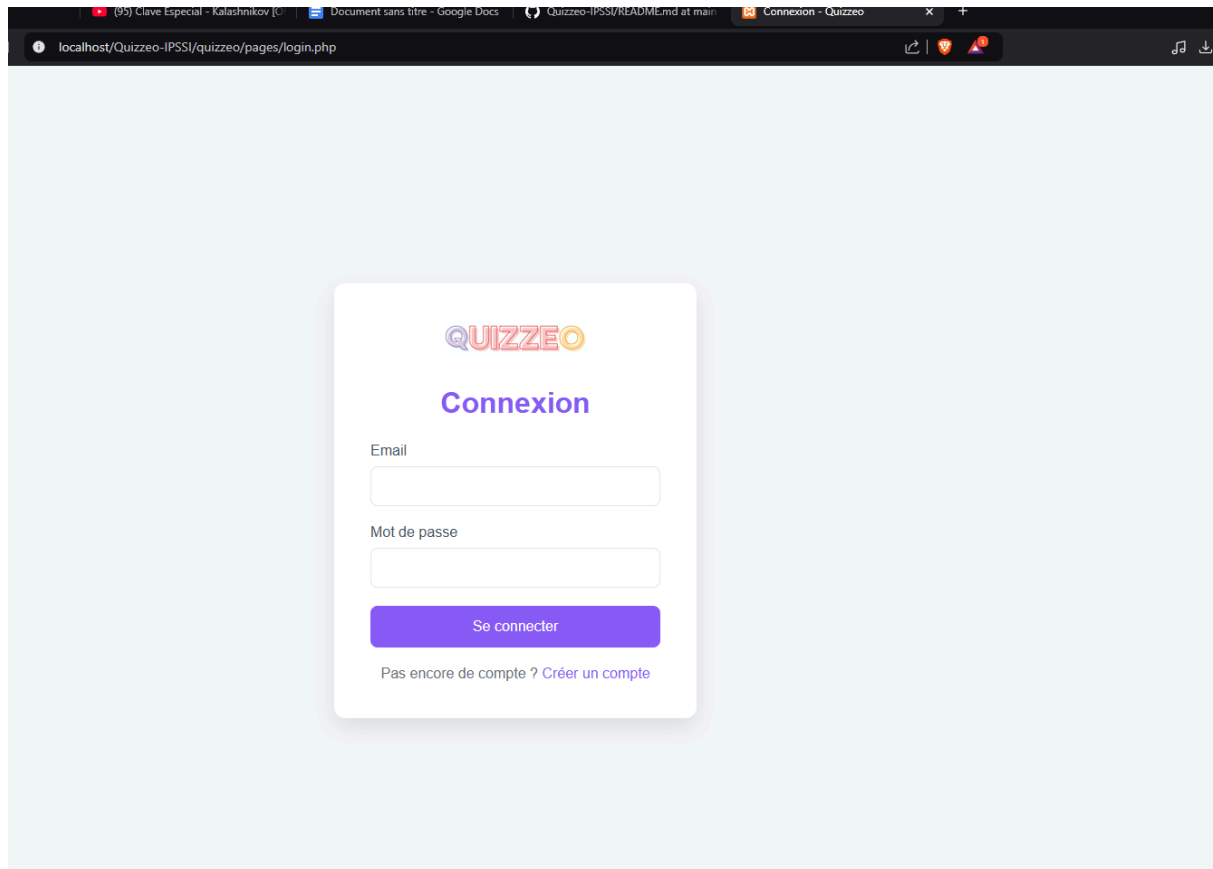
(95) Clave Especial - Kalashnikov [O
Document sans titre - Google Docs
Quizzeo-IPSSI/README.md at main
Connexion - Quizzeo
localhost/Quizzeo-IPSSI/quizzeo/pages/login.php

QUIZZEO

Connexion

Email

Mot de passe

Se connecter

Pas encore de compte ? Créer un compte